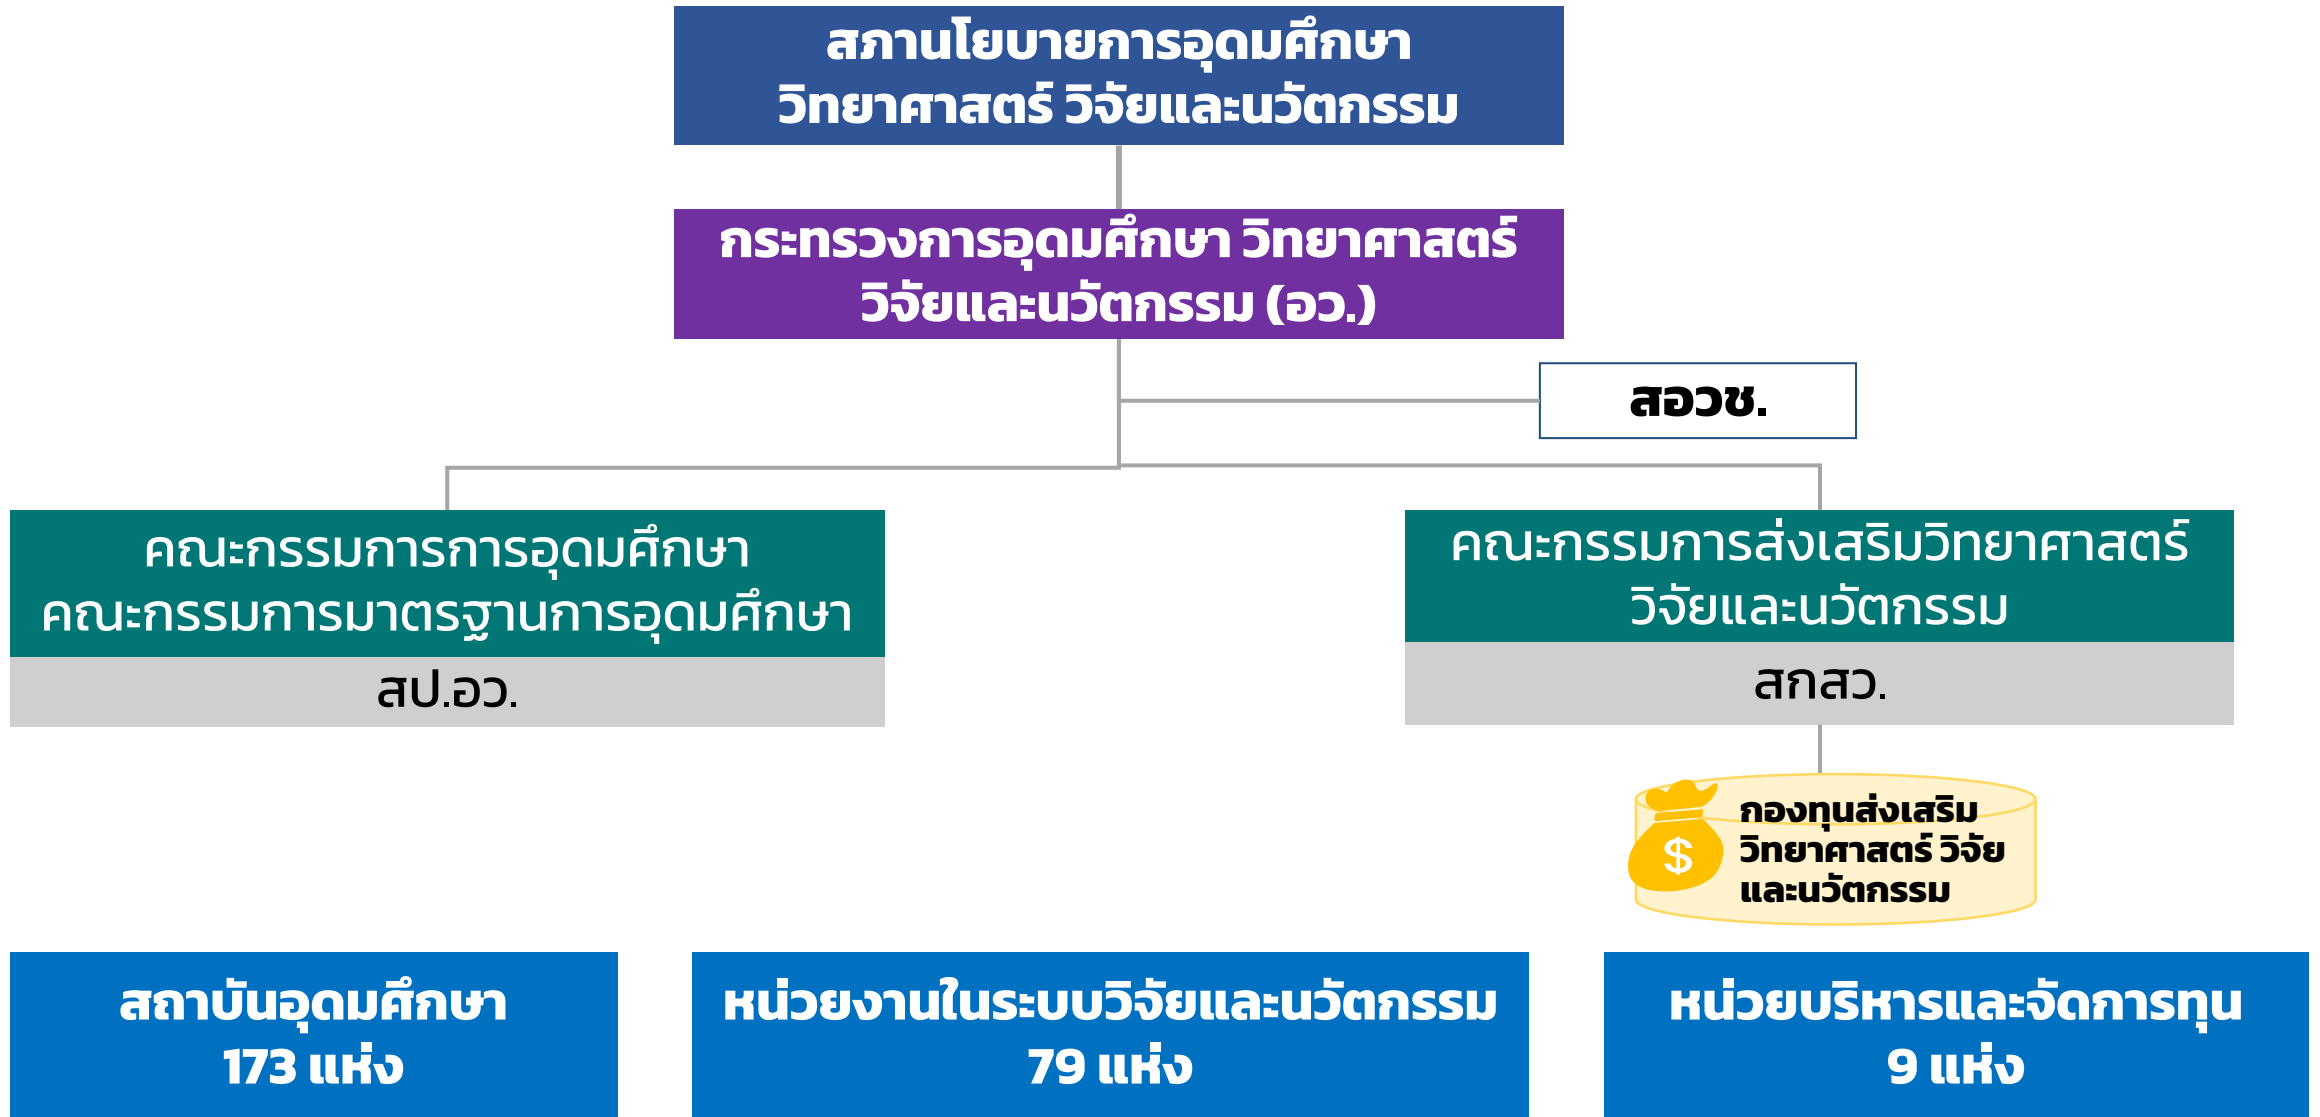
สภานโยบายการอุดมศึกษา วิทยาศาสตร์ วิจัยและนวัตกรรม

กระทรวงการอุดมศึกษา วิทยาศาสตร์ วิจัยและนวัตกรรม (อว.)

สอวช.

คณะกรรมการการอุดมศึกษา
คณะกรรมการมาตรฐานการอุดมศึกษา

สป.อว.

คณะกรรมการส่งเสริมวิทยาศาสตร์ วิจัยและนวัตกรรม

สกสว.

$

กองทุนส่งเสริม วิทยาศาสตร์ วิจัย และนวัตกรรม

สถาบันอุดมศึกษา
173 แห่ง

หน่วยงานในระบบวิจัยและนวัตกรรม
79 แห่ง

หน่วยบริหารและจัดการทุน
9 แห่ง